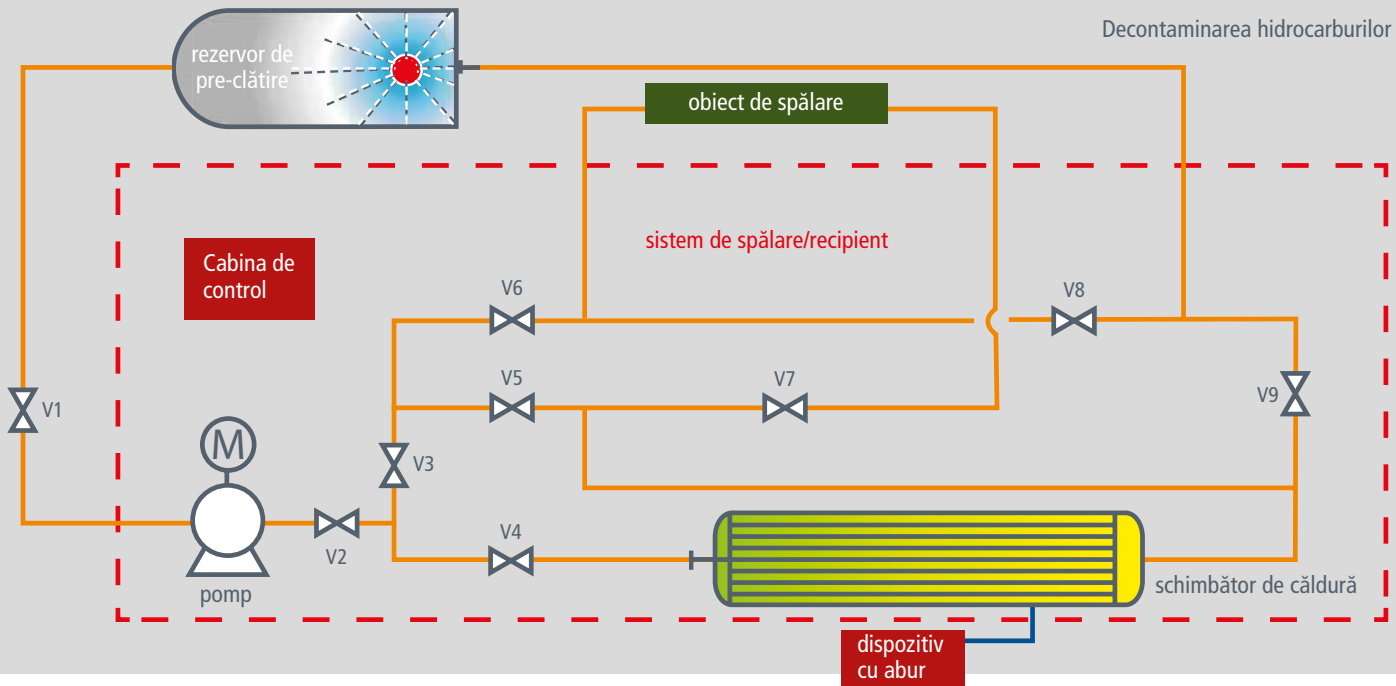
Decontaminarea hidrocarburilor

rezervor de pre-clătire

obiect de spălare

sistem de spălare/recipient

Cabina de control

V6

V8

V5

V7

V9

V1

M

V3

V2

V4

pomp

schimbător de căldură

dispozitiv cu abur